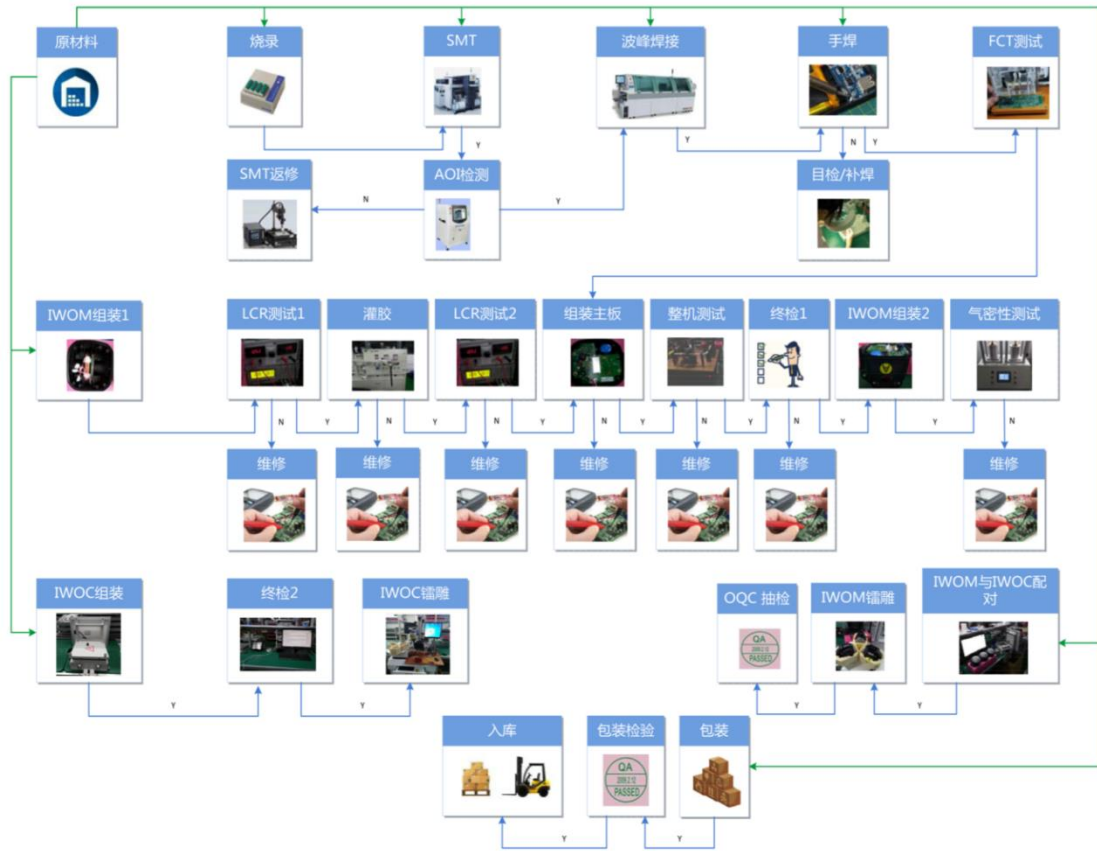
原材料

烧录

SMT

波峰焊接

手焊

FCT测试

Y

Y

N

Y

SMT返修

N

AOI检测

Y

目检/补焊

IWOM组装1

LCR测试1

灌胶

LCR测试2

组装主板

整机测试

终检1

IWOM组装2

气密性测试

N

Y

N

Y

N

Y

N

Y

N

Y

N

Y

N

Y

N

维修

维修

维修

维修

维修

维修

维修

IWOC组装

终检2

IWOC镭雕

OQC 抽检

QA

PASSED

IWOM镭雕

IWOM与IWOC配对

Y

Y

Y

Y

入库

包装检验

QA

PASSED

包装

Y

Y